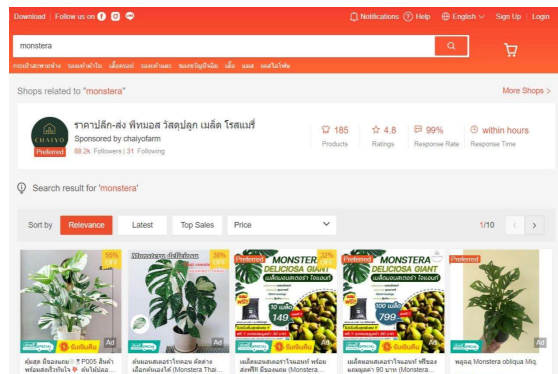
Download | Follow us on

Notifications Help English Sign Up Login

monstera

กระเป๋าสะพายข้าง รองเท้าผ้าใบ เสื้อครอป รองเท้าแตะ ของขวัญปีใหม่ เสื้อ แมส เคสโทรศัพท์

Shops related to "monstera"

More Shops >

CHAIYO

Preferred

ราคาปลีก-ส่ง พืชมอส วัสดุปลูก เมล็ด โรสแมรี่

Sponsored by chaiyofarm

88.2k Followers | 31 Following

185 Products

4.8 Ratings

99% Response Rate

within hours Response Time

Search result for 'monstera'

Sort by Relevance Latest Top Sales Price

1/10

Monstera deliciosa

Preferred MONSTERA DELICIOSA GIANT

Preferred MONSTERA DELICIOSA GIANT

Preferred

10 เมล็ด 149

100 เมล็ด 799

Ad

Ad

Ad

Ad

Ad

คัดสด มีของแถม! ♥ P005 สินค้าพร้อมส่งจริงทุกใจ ส่งไม่ได้ลอ...

ต้นมอนสเตอร่าใบทอง ตัดต่าง เลือกต้นหลังได้ (Monstera Thai...

เมล็ดมอนสเตอร่าไจแอนท์ พร้อมส่งฟรี! มีของแถม (Monstera...

เมล็ดมอนสเตอร่าไจแอนท์ ฟรีของแถมมูลค่า 90 บาท (Monstera...

พลูฉลุ Monstera obliqua Mig...